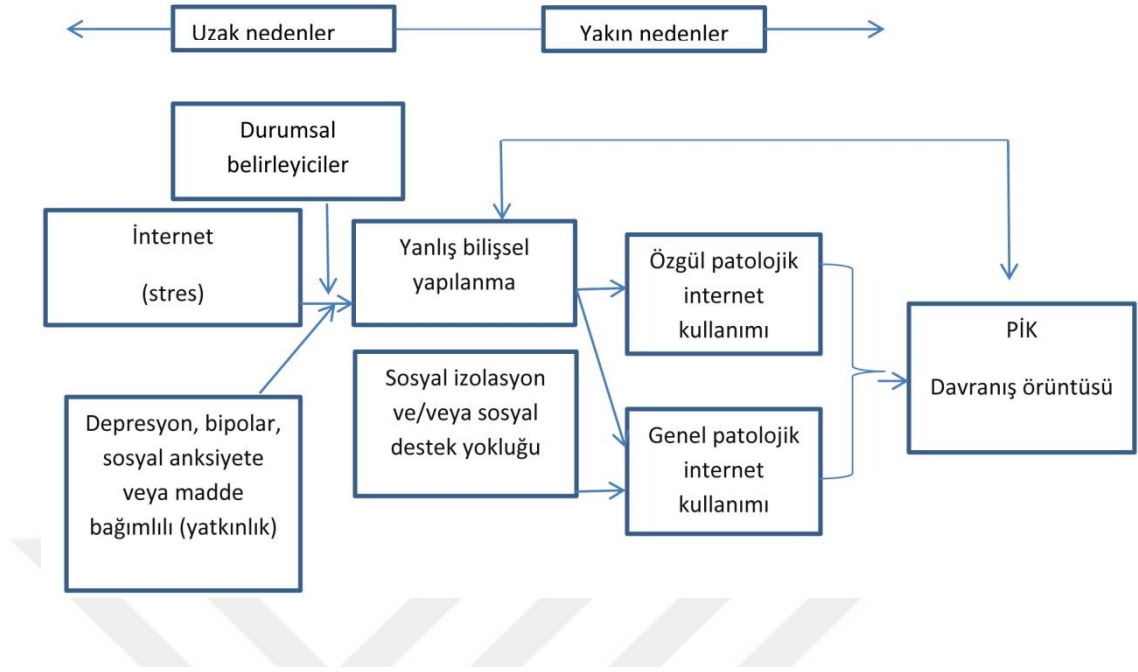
Uzak nedenler

Yakın nedenler

Durumsal belirleyiciler

İnternet

(stres)

Yanlış bilişsel yapılanma

Özgül patolojik internet kullanımı

PİK

Davranış örüntüsü

Sosyal izolasyon ve/veya sosyal destek yokluğu

Depresyon, bipolar, sosyal anksiyete veya madde bağımlılı (yatkınlık)

Genel patolojik internet kullanımı